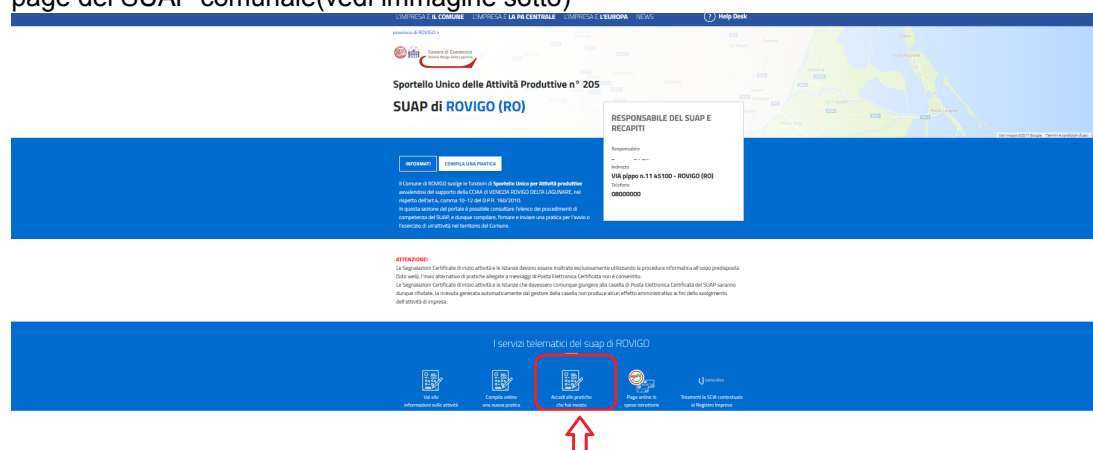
page del SUAP comunale(vedi immagine sotto)

L'IMPRESA E IL COMUNE L'IMPRESA E LA PA CENTRALE L'IMPRESA E L'EUROPA NEWS ? Help Desk

provincia di ROVIGO »

Camera di Commercio Venezia Rovigo Delta Lagunare

Sportello Unico delle Attività Produttive n° 205

SUAP di ROVIGO (RO)

RESPONSABILE DEL SUAP E RECAPITI

Responsabile

Indirizzo
VIA pippo n.11 45100 - ROVIGO (RO)

Telefono
08000000

INFORMATI COMPILA UNA PRATICA

Il Comune di ROVIGO svolge le funzioni di Sportello Unico per Attività produttive avvalendosi del supporto della CCIAA di VENEZIA ROVIGO DELTA LAGUNARE, nel rispetto dell'art.4, comma 10-12 del D.P.R. 160/2010.
In questa sezione del portale è possibile consultare l'elenco dei procedimenti di competenza del SUAP, e dunque compilare, firmare e inviare una pratica per l'avvio o l'esercizio di un'attività nel territorio del Comune.

ATTENZIONE!
Le Segnalazioni Certificate di inizio attività e le Istanze devono essere inoltrate esclusivamente utilizzando la procedura informatica all'uopo predisposta (Sito web), l'invio alternativo di pratiche allegate a messaggi di Posta Elettronica Certificata non è consentito.
Le Segnalazioni Certificate di inizio attività e le Istanze che dovessero comunque giungere alla casella di Posta Elettronica Certificata del SUAP saranno dunque rifiutate, la ricevuta generata automaticamente dal gestore della casella non produce alcun effetto amministrativo ai fini dello svolgimento dell'attività di impresa.

I servizi telematici del suap di ROVIGO

Vai alle informazioni sulle attività

Compila online una nuova pratica

Accedi alle pratiche che hai inviato

Paga online le spese istruttorie

Trasmetti la SCIA contestuale al Registro Imprese